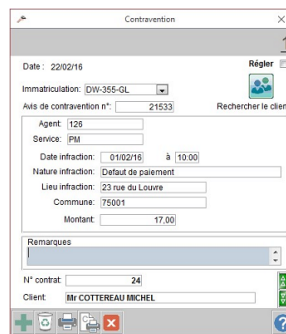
Contravention

Date : 22/02/16

Régler

Immatriculation: DW-355-GL

Avis de contravention n°: 21533

Rechercher le clien

Agent: 126

Service: PM

Date infraction: 01/02/16 à 10:00

Nature infraction: Defaut de paiement

Lieu infraction: 23 rue du Louvre

Commune: 75001

Montant: 17,00

Remarques

N° contrat: 24

Client: Mr COTTEREAU MICHEL